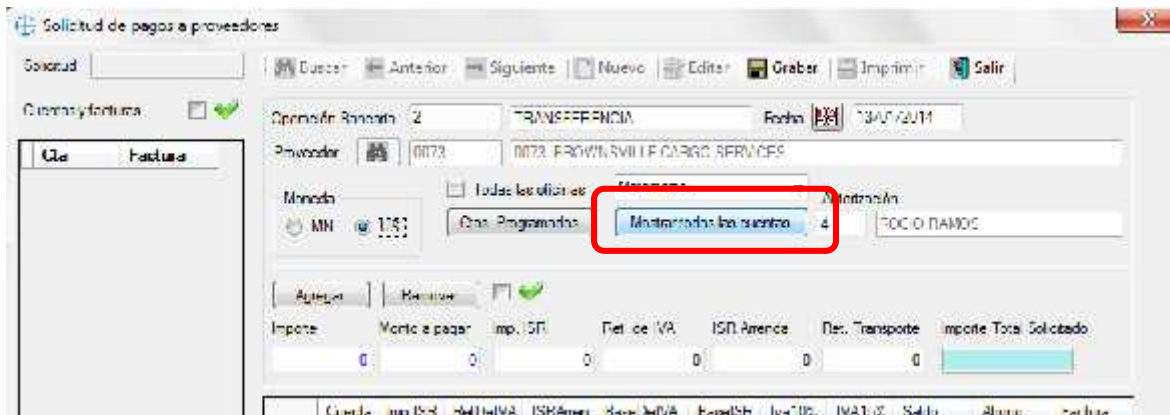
Solicitud de pagos a proveedores

Solicitud

Buscar | Anterior | Siguiente | Nuevo | Editar | Grabar | Imprimir | Salir

Cuentas/factura

Cta | Factura

Operación Bancaria 2 TRANSFERENCIA Fecha 13/07/2014

Proveedor 0073 0073 BROWNSVILLE CARGO SERVICES

Moneda
MN US$

Todas las oficinas

Ctas. Programadas | Mostrar todas las cuentas | Autorización 4 ROCIO RAMOS

Agregar | Remover

Importe | Monto a pagar | Imp. ISR | Ret. de IVA | ISR Arrenda | Ret. Transporte | Importe Total Solicitado
0 | 0 | 0 | 0 | 0 | 0 |

Cuenta | Imp ISR | Ret IVA | ISRArren | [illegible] | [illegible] | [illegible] | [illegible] | Saldo | Abono | Factura